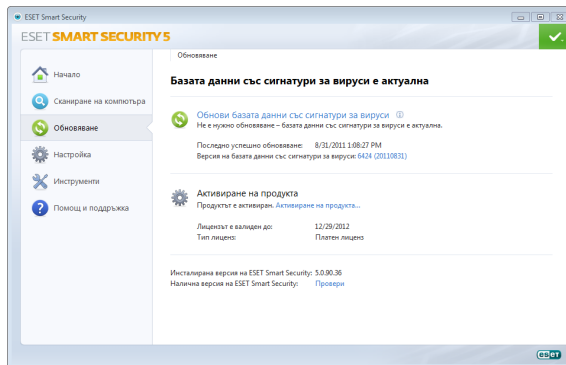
ESET Smart Security

ESET SMART SECURITY 5

Начало

Сканиране на компютъра

Обновяване

Настройка

Инструменти

Помощ и поддръжка

Обновяване

Базата данни със сигнатури за вируси е актуална

Обнови базата данни със сигнатури за вируси

Не е нужно обновяване – базата данни със сигнатури за вируси е актуална.

Последно успешно обновяване: 8/31/2011 1:08:27 PM

Версия на базата данни със сигнатури за вируси: 6424 (20110831)

Активиране на продукта

Продуктът е активиран. Активиране на продукта...

Лицензът е валиден до: 12/29/2012

Тип лиценз: Платен лиценз

Инсталирана версия на ESET Smart Security: 5.0.90.36

Налична версия на ESET Smart Security: Провери

ESET